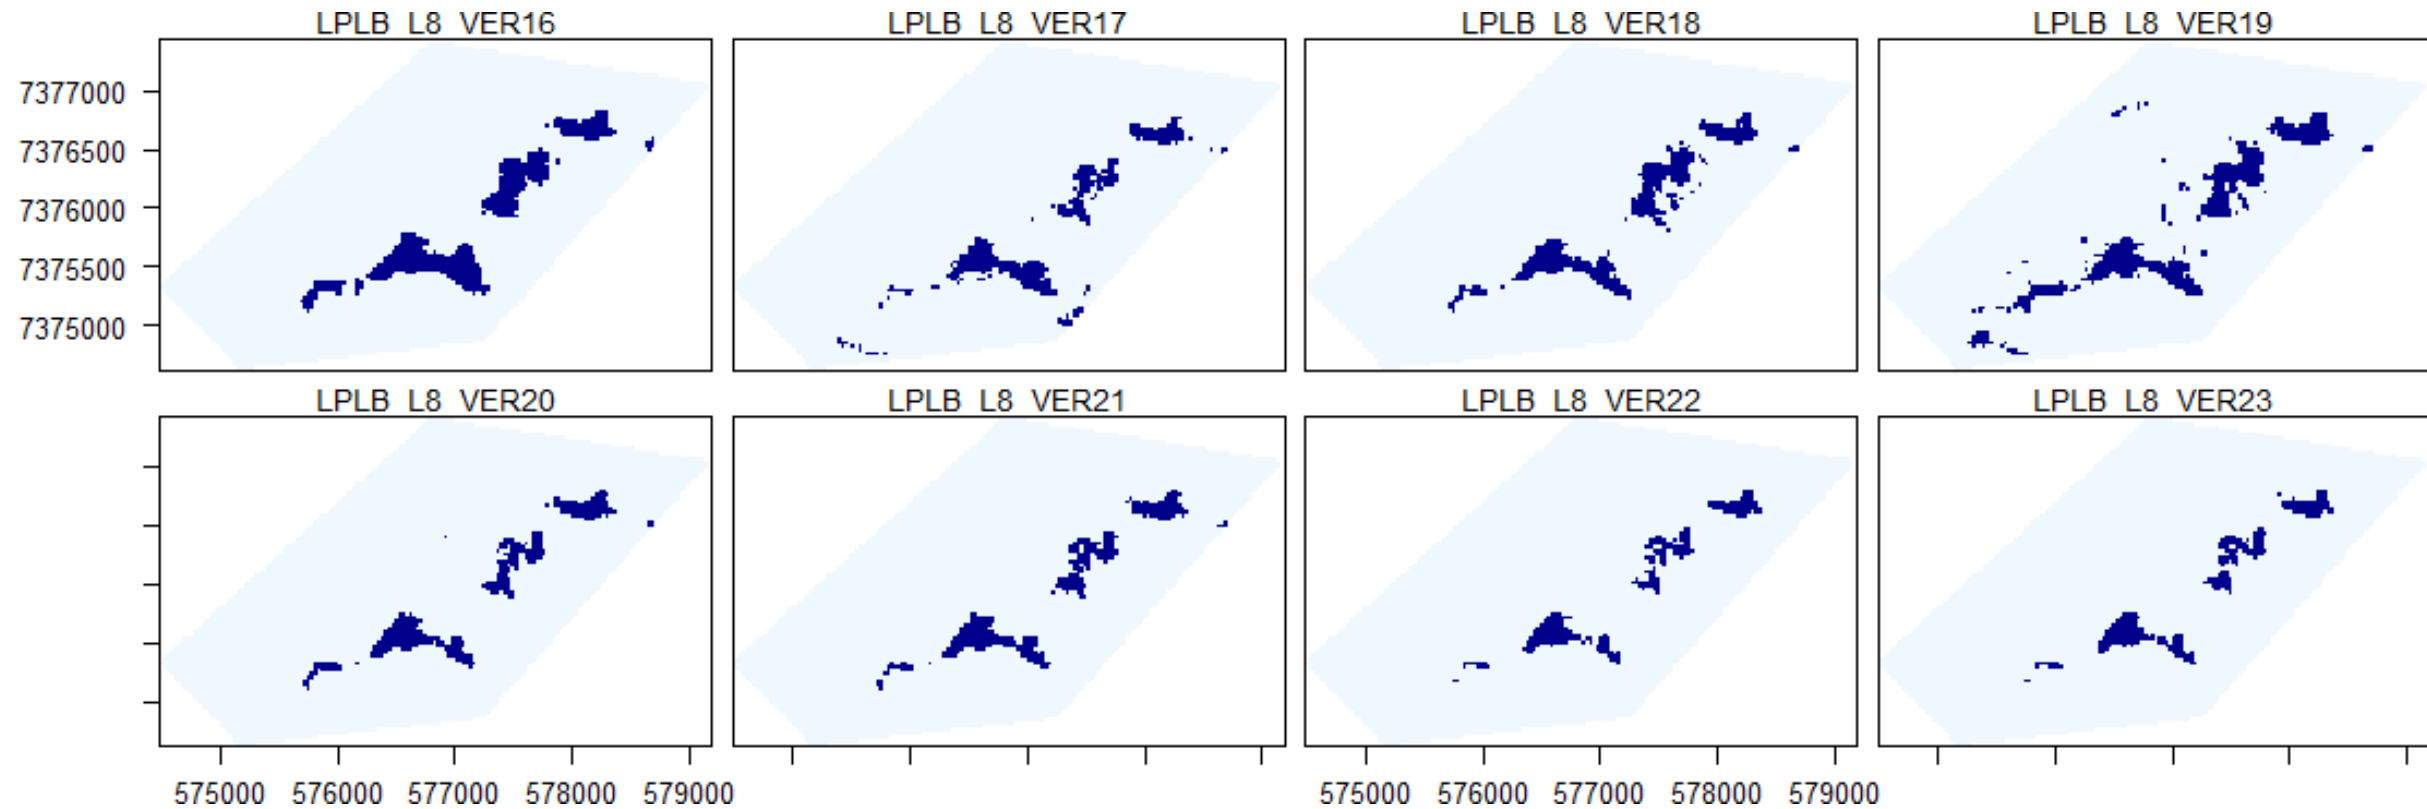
LPLB L8 VER16
LPLB L8 VER17
LPLB L8 VER18
LPLB L8 VER19
7377000
7376500
7376000
7375500
7375000
LPLB L8 VER20
LPLB L8 VER21
LPLB L8 VER22
LPLB L8 VER23
575000 576000 577000 578000 579000
575000 576000 577000 578000 579000